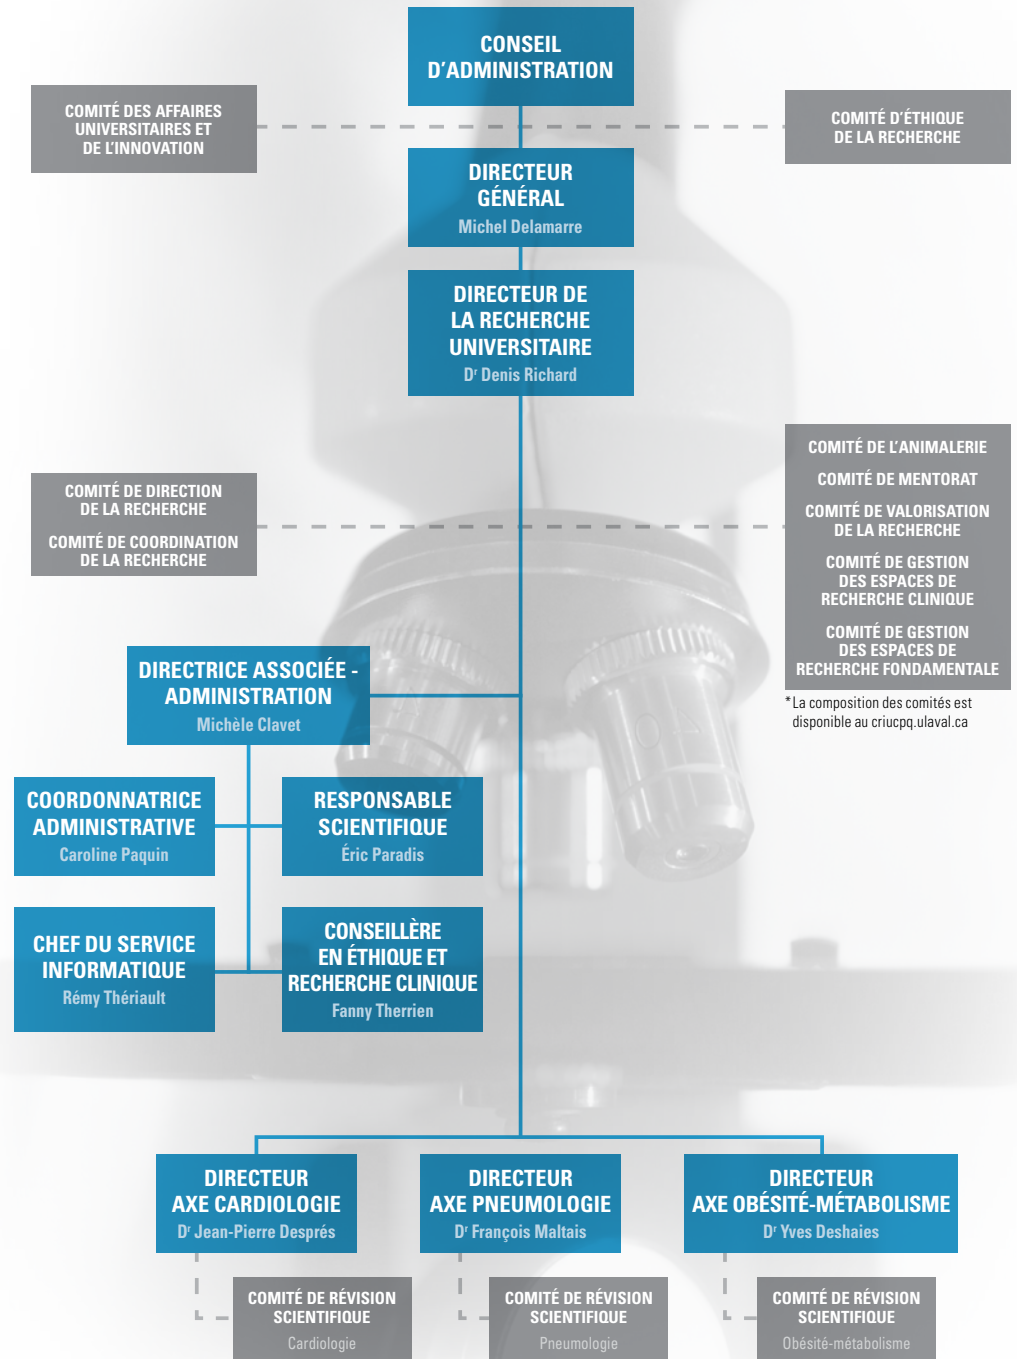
CONSEIL D'ADMINISTRATION

COMITÉ DES AFFAIRES UNIVERSITAIRES ET DE L'INNOVATION

COMITÉ D'ÉTHIQUE DE LA RECHERCHE

DIRECTEUR GÉNÉRAL
Michel Delamarre

DIRECTEUR DE LA RECHERCHE UNIVERSITAIRE
D$^r$ Denis Richard

COMITÉ DE DIRECTION DE LA RECHERCHE

COMITÉ DE COORDINATION DE LA RECHERCHE

COMITÉ DE L'ANIMALERIE

COMITÉ DE MENTORAT

COMITÉ DE VALORISATION DE LA RECHERCHE

COMITÉ DE GESTION DES ESPACES DE RECHERCHE CLINIQUE

COMITÉ DE GESTION DES ESPACES DE RECHERCHE FONDAMENTALE

*La composition des comités est disponible au criucpq.ulaval.ca

DIRECTRICE ASSOCIÉE - ADMINISTRATION
Michèle Clavet

COORDONNATRICE ADMINISTRATIVE
Caroline Paquin

RESPONSABLE SCIENTIFIQUE
Éric Paradis

CHEF DU SERVICE INFORMATIQUE
Rémy Thériault

CONSEILLÈRE EN ÉTHIQUE ET RECHERCHE CLINIQUE
Fanny Therrien

DIRECTEUR AXE CARDIOLOGIE
D$^r$ Jean-Pierre Després

DIRECTEUR AXE PNEUMOLOGIE
D$^r$ François Maltais

DIRECTEUR AXE OBÉSITÉ-MÉTABOLISME
D$^r$ Yves Deshaies

COMITÉ DE RÉVISION SCIENTIFIQUE
Cardiologie

COMITÉ DE RÉVISION SCIENTIFIQUE
Pneumologie

COMITÉ DE RÉVISION SCIENTIFIQUE
Obésité-métabolisme